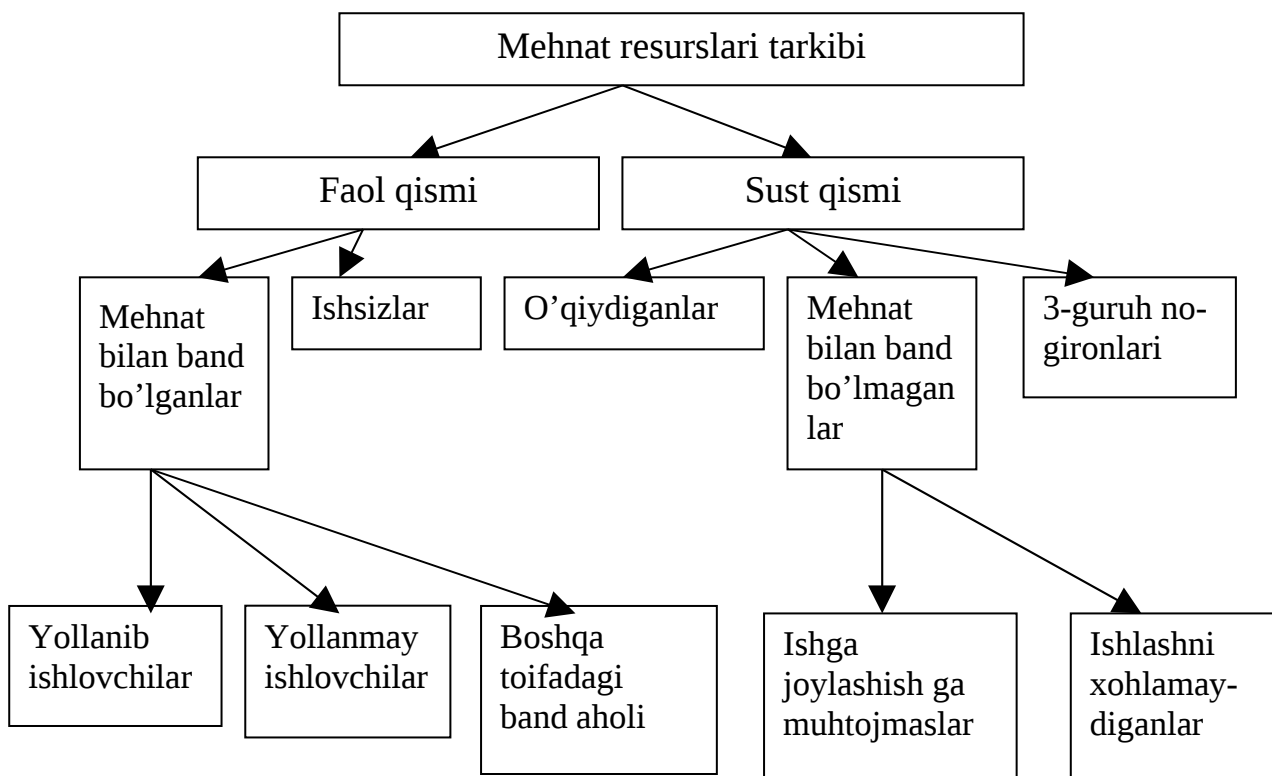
Mehnat resurslari tarkibi

Faol qismi

Sust qismi

Mehnat bilan band bo'lganlar

Ishsizlar

O'qiydiganlar

Mehnat bilan band bo'lmaganlar

3-guruh nogironlari

Yollanib ishlovchilar

Yollanmay ishlovchilar

Boshqa toifadagi band aholi

Ishga joylashish ga muhtojmaslar

Ishlashni xohlamaydiganlar